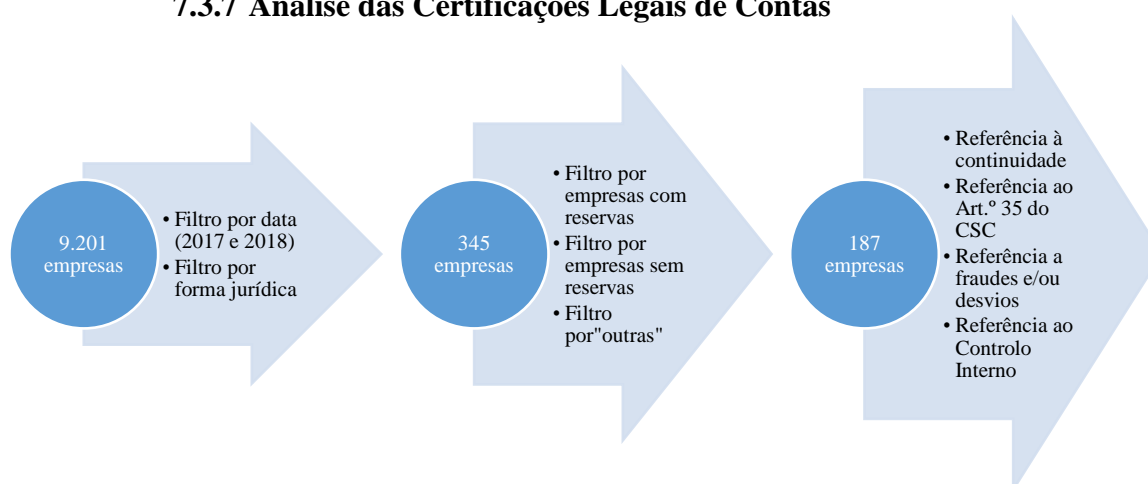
7.3.7 Análise das Certificações Legais de Contas

9.201 empresas

• Filtro por data (2017 e 2018)
• Filtro por forma jurídica

345 empresas

• Filtro por empresas com reservas
• Filtro por empresas sem reservas
• Filtro por"outras"

187 empresas

• Referência à continuidade
• Referência ao Art.º 35 do CSC
• Referência a fraudes e/ou desvios
• Referência ao Controlo Interno